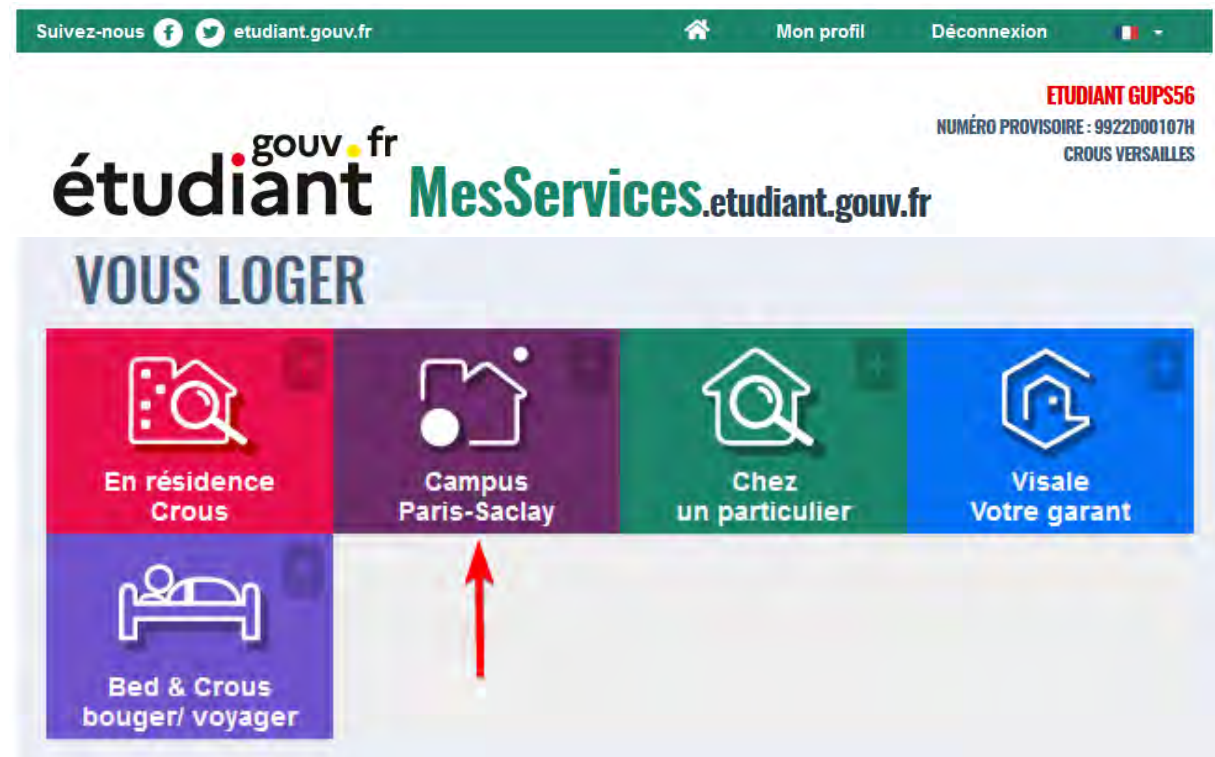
Suivez-nous etudiant.gouv.fr Mon profil Déconnexion

ETUDIANT GUPS56
NUMÉRO PROVISOIRE : 9922D00107H
CROUS VERSAILLES

étudiant gouv.fr MesServices.etudiant.gouv.fr

VOUS LOGER

En résidence Crous

Campus Paris-Saclay

Chez un particulier

Visale Votre garant

Bed & Crous bouger/ voyager